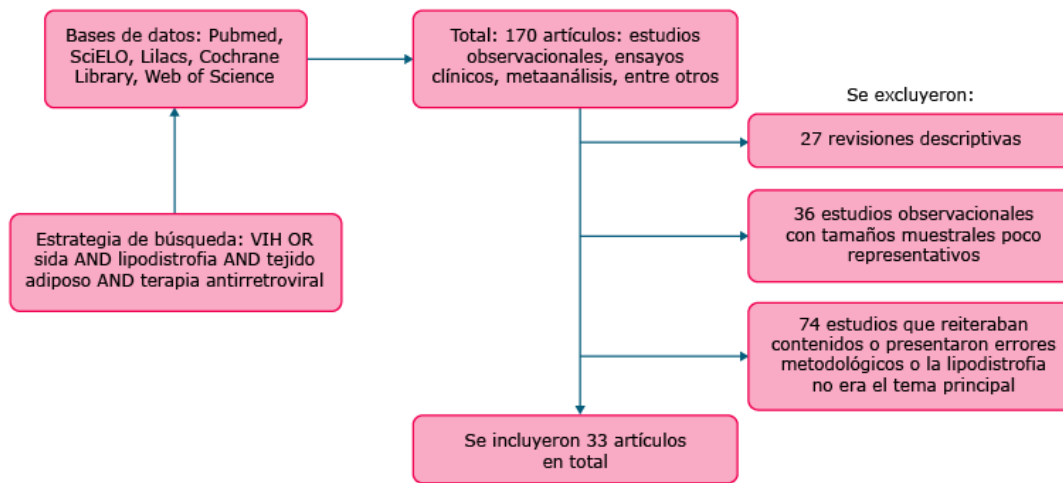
Bases de datos: Pubmed, SciELO, Lilacs, Cochrane Library, Web of Science

Total: 170 artículos: estudios observacionales, ensayos clínicos, metaanálisis, entre otros

Se excluyeron:

27 revisiones descriptivas

Estrategia de búsqueda: VIH OR sida AND lipodistrofia AND tejido adiposo AND terapia antirretroviral

36 estudios observacionales con tamaños muestrales poco representativos

74 estudios que reiteraban contenidos o presentaron errores metodológicos o la lipodistrofia no era el tema principal

Se incluyeron 33 artículos en total